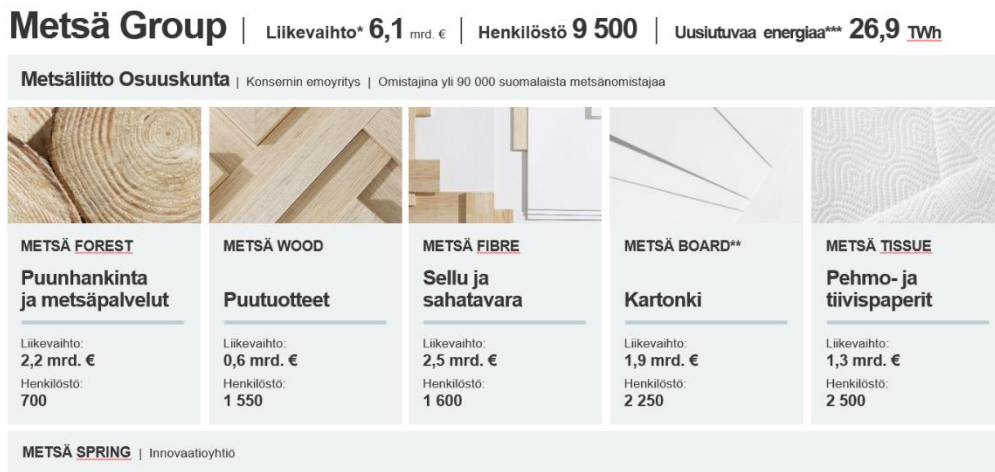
Metsä Group | Liikevaihto* 6,1 mrd. € | Henkilöstö 9 500 | Uusiutuvaa energiaa*** 26,9 TWh

Metsäliitto Osuuskunta | Konsernin emoyritys | Omistajina yli 90 000 suomalaista metsänomistajaa

METSÄ FOREST
Puunhankinta ja metsäpalvelut
Liikevaihto:
2,2 mrd. €
Henkilöstö:
700

METSÄ WOOD
Puutuotteet
Liikevaihto:
0,6 mrd. €
Henkilöstö:
1 550

METSÄ FIBRE
Sellu ja sahatavara
Liikevaihto:
2,5 mrd. €
Henkilöstö:
1 600

METSÄ BOARD**
Kartonki
Liikevaihto:
1,9 mrd. €
Henkilöstö:
2 250

METSÄ TISSUE
Pehmo- ja tiivispaperit
Liikevaihto:
1,3 mrd. €
Henkilöstö:
2 500

METSÄ SPRING | Innovaatioyhtiö